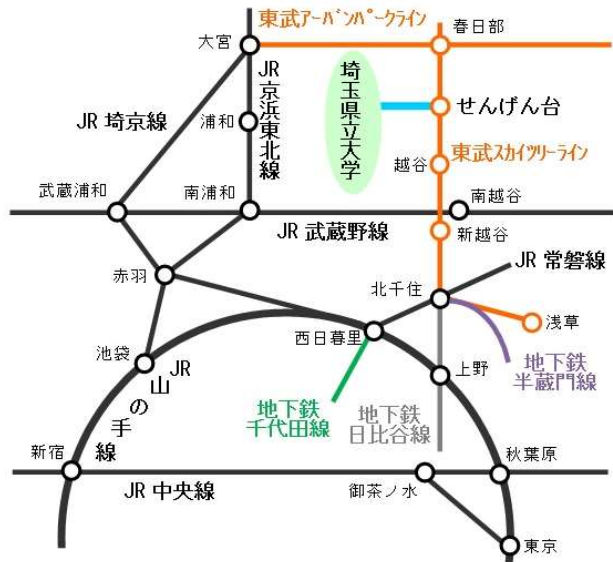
東武アーバンパークライン
大宮
春日部
JR京浜東北線
埼玉県立大学
せんげん台
JR 埼京線
浦和
越谷
東武スカイツリーライン
武蔵浦和
南浦和
南越谷
JR 武蔵野線
新越谷
赤羽
JR 常磐線
北千住
浅草
西日暮里
池袋
JR山の手線
上野
地下鉄半蔵門線
地下鉄千代田線
地下鉄日比谷線
新宿
秋葉原
JR 中央線
御茶ノ水
東京